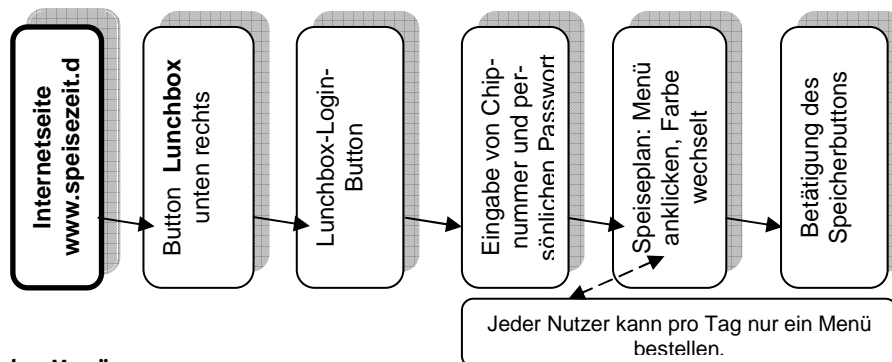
Internetseite www.speisezeit.d

Button **Lunchbox** unten rechts

Lunchbox-Login-Button

Eingabe von Chipnummer und persönlichen Passwort

Speiseplan: Menü anklicken, Farbe wechselt

Betätigung des Speicherbuttons

Jeder Nutzer kann pro Tag nur ein Menü bestellen.